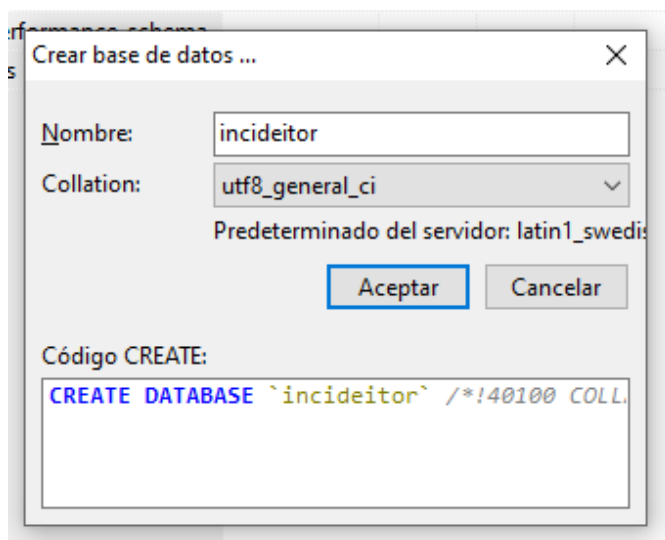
rformance_schema
s
Crear base de datos ...
X
Nombre: incideitor
Collation: utf8_general_ci
Predeterminado del servidor: latin1_swedis
Aceptar
Cancelar
Código CREATE:
CREATE DATABASE `incideitor` /*!40100 COLL